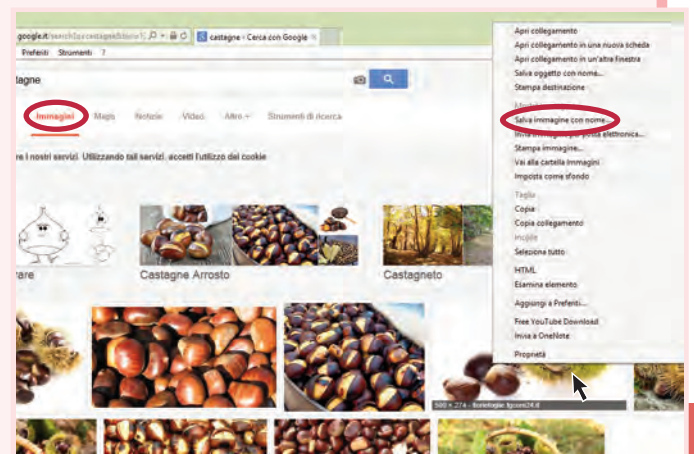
google.it/search?q=castagne&biw=1 castagne - Cerca con Google

Preferiti Strumenti ?

agne

Immagini Maps Notizie Video Altro Strumenti di ricerca

re i nostri servizi. Utilizzando tali servizi, accetti l'utilizzo dei cookie

are Castagne Arrosto Castagneto

500 × 274 - fonte: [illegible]

Apri collegamento
Apri collegamento in una nuova scheda
Apri collegamento in un'altra finestra
Salva oggetto con nome...
Stampa destinazione
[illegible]
Salva immagine con nome...
Invia immagine per posta elettronica...
Stampa immagine...
Vai alla cartella Immagini
Imposta come sfondo
Taglia
Copia
Copia collegamento
Incolla
Seleziona tutto
HTML
Esamina elemento
Aggiungi a Preferiti...
Free YouTube Download
Invia a OneNote
Proprietà